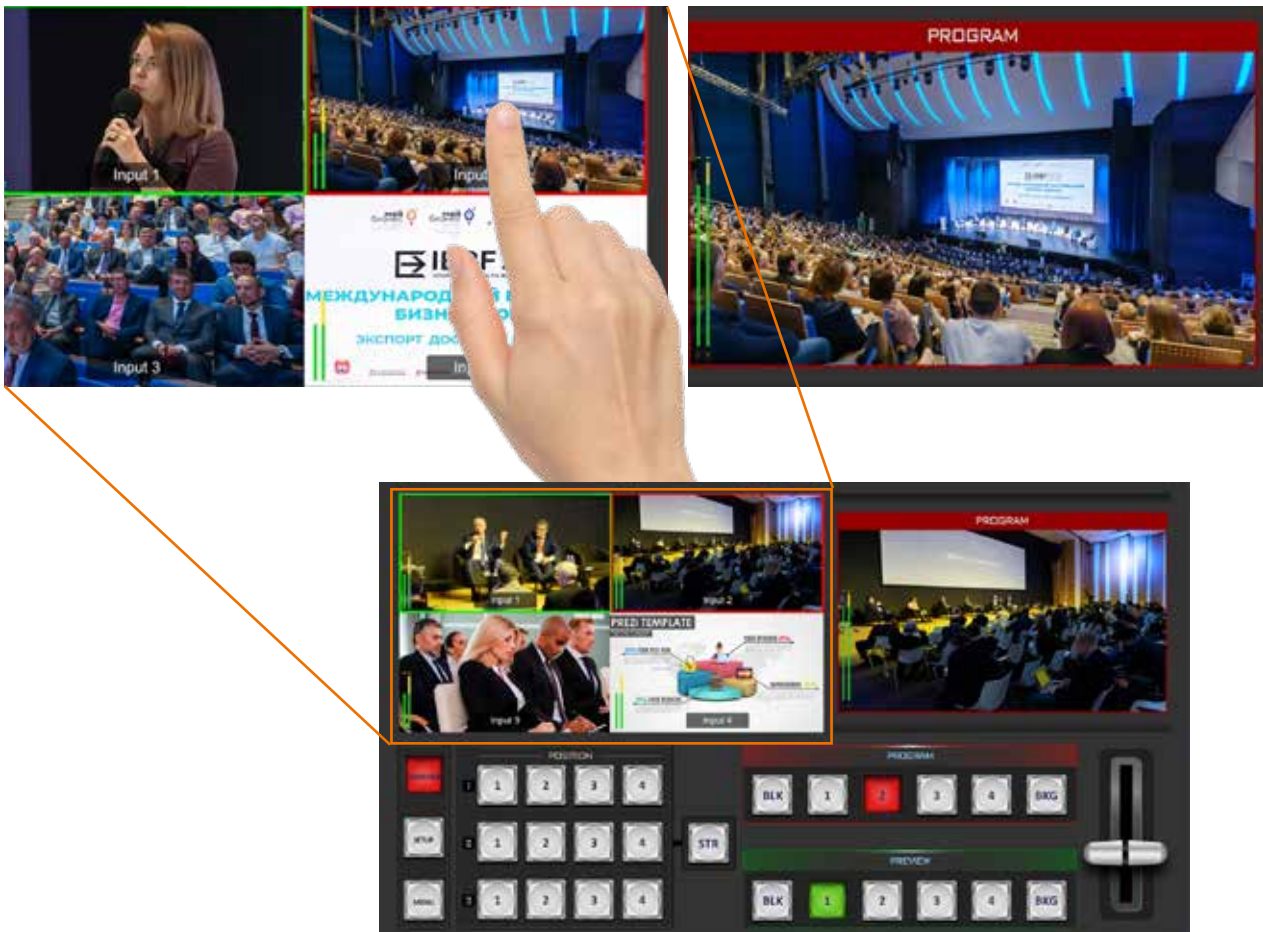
Input 1

Input

Input 3

IBPF

МЕЖДУНАРОДН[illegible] БИЗН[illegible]

ЭКСПОРТ ДО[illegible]

Inp

PROGRAM

Input 1

Input 2

Input 3

PREZI TEMPLATE

Input 4

PROGRAM

POSITION

1 2 3 4

1 2 3 4

1 2 3 4

STR

PROGRAM

BLK 1 2 3 4 BKG

PREVIEW

BLK 1 2 3 4 BKG